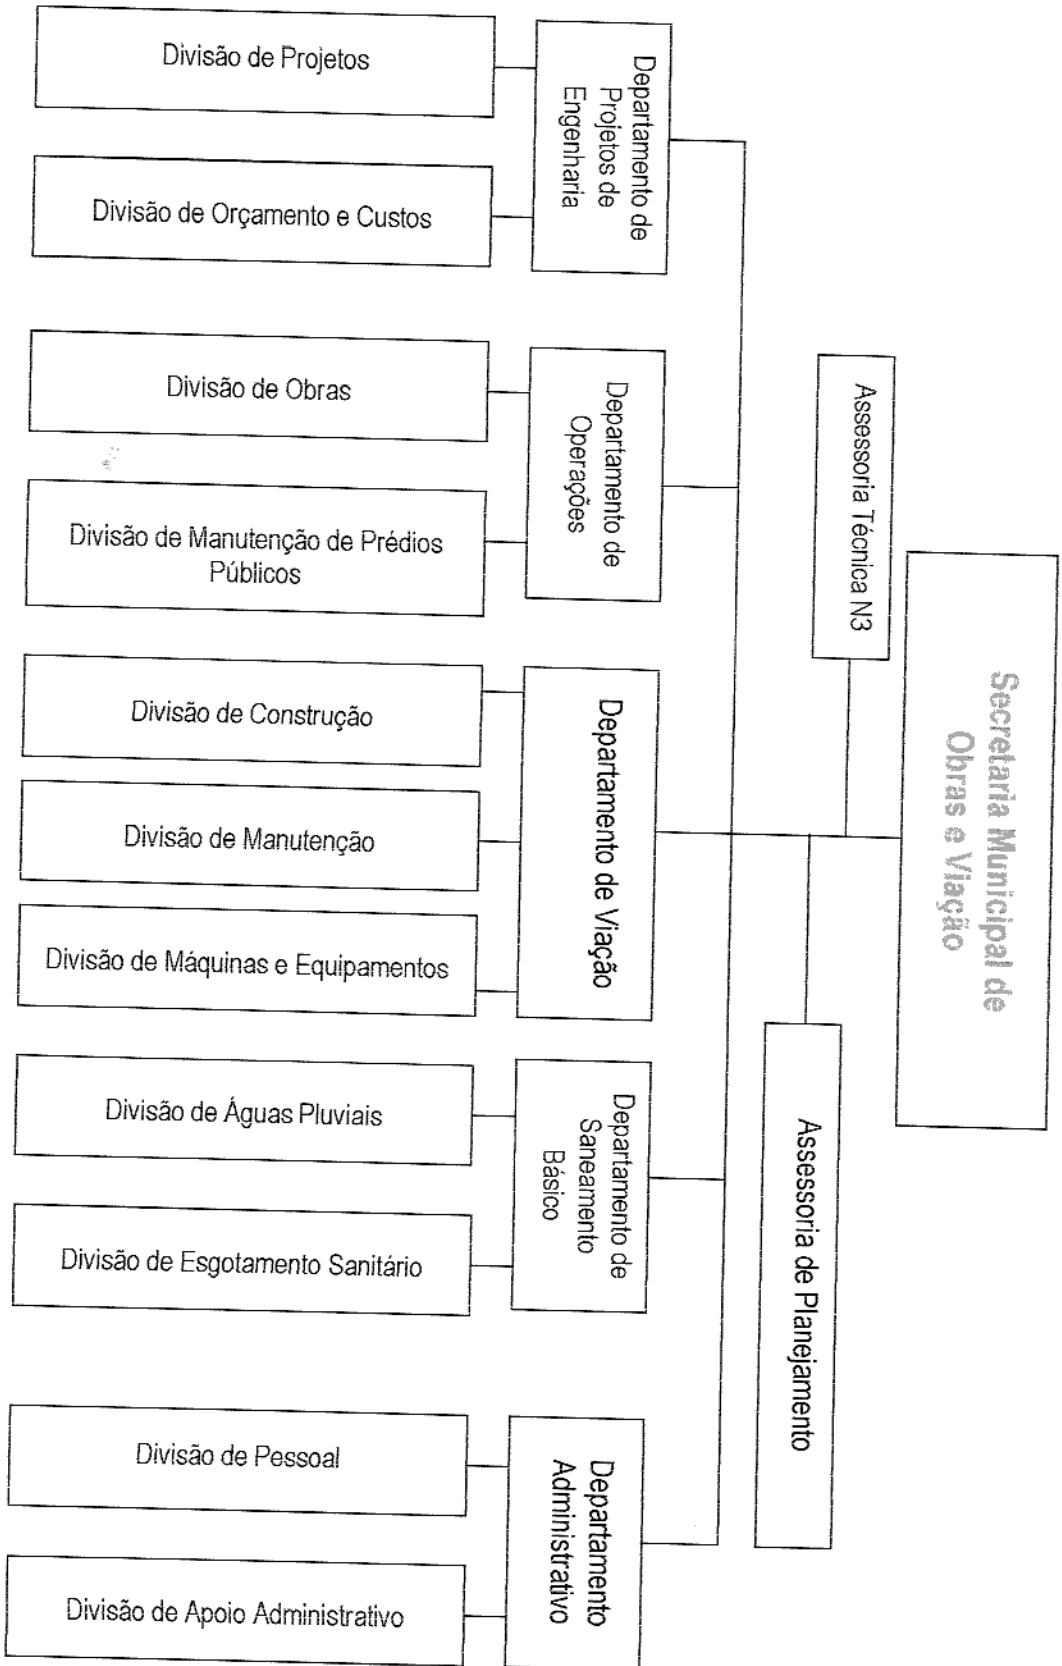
Secretaria Municipal de Obras e Viação

Assessoria Técnica N3

Assessoria de Planejamento

Departamento de Projetos de Engenharia

Divisão de Projetos

Divisão de Orçamento e Custos

Departamento de Operações

Divisão de Obras

Divisão de Manutenção de Prédios Públicos

Departamento de Viação

Divisão de Construção

Divisão de Manutenção

Divisão de Máquinas e Equipamentos

Departamento de Saneamento Básico

Divisão de Águas Pluviais

Divisão de Esgotamento Sanitário

Departamento Administrativo

Divisão de Pessoal

Divisão de Apoio Administrativo